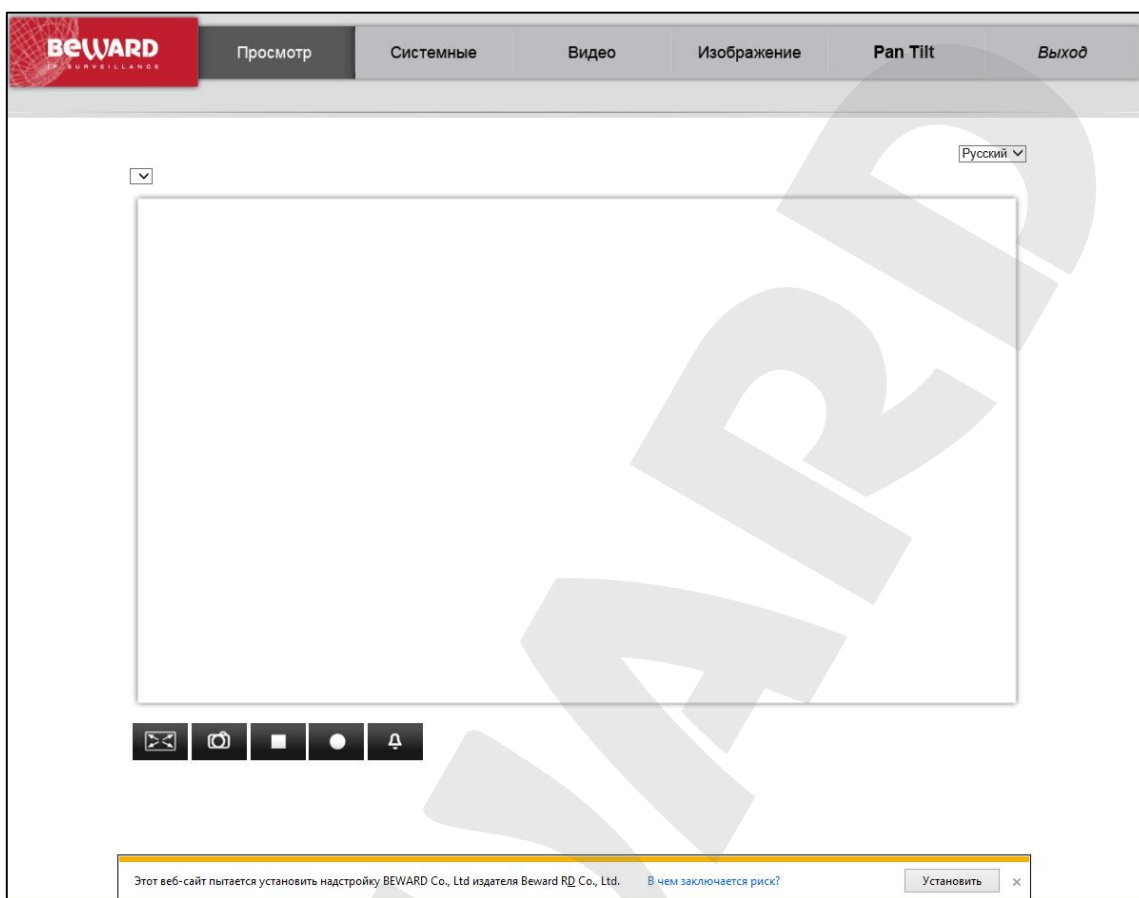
BEWARD
IP SURVEILLANCE

Просмотр | Системные | Видео | Изображение | Pan Tilt | Выход

Русский

BEWARD

Этот веб-сайт пытается установить надстройку BEWARD Co., Ltd издателя Beward RD Co., Ltd. В чем заключается риск? Установить ×